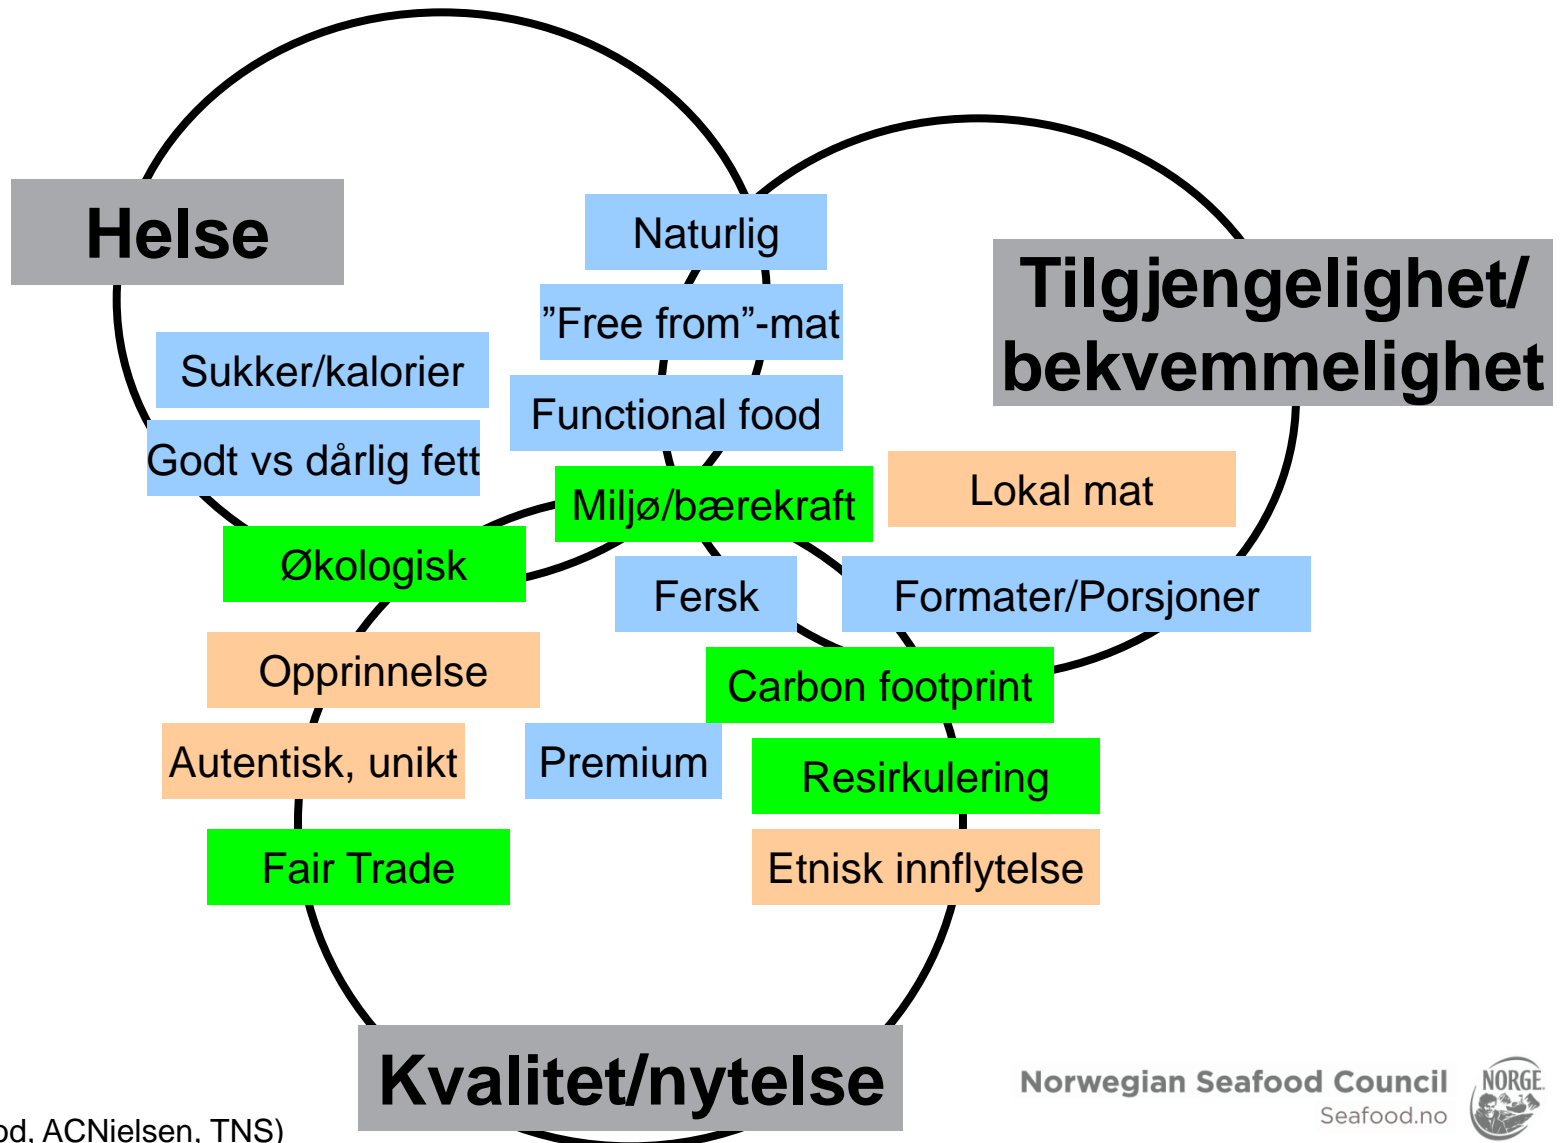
Helse

Naturlig

Tilgjengelighet/ bekvemmelighet

”Free from”-mat

Sukker/kalorier

Functional food

Godt vs dårlig fett

Lokal mat

Miljø/bærekraft

Økologisk

Fersk

Formater/Porsjoner

Opprinnelse

Carbon footprint

Autentisk, unikt

Premium

Resirkulering

Fair Trade

Etnisk innflytelse

Kvalitet/nytelse

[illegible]od, ACNielsen, TNS)

Norwegian Seafood Council
Seafood.no

NORGE